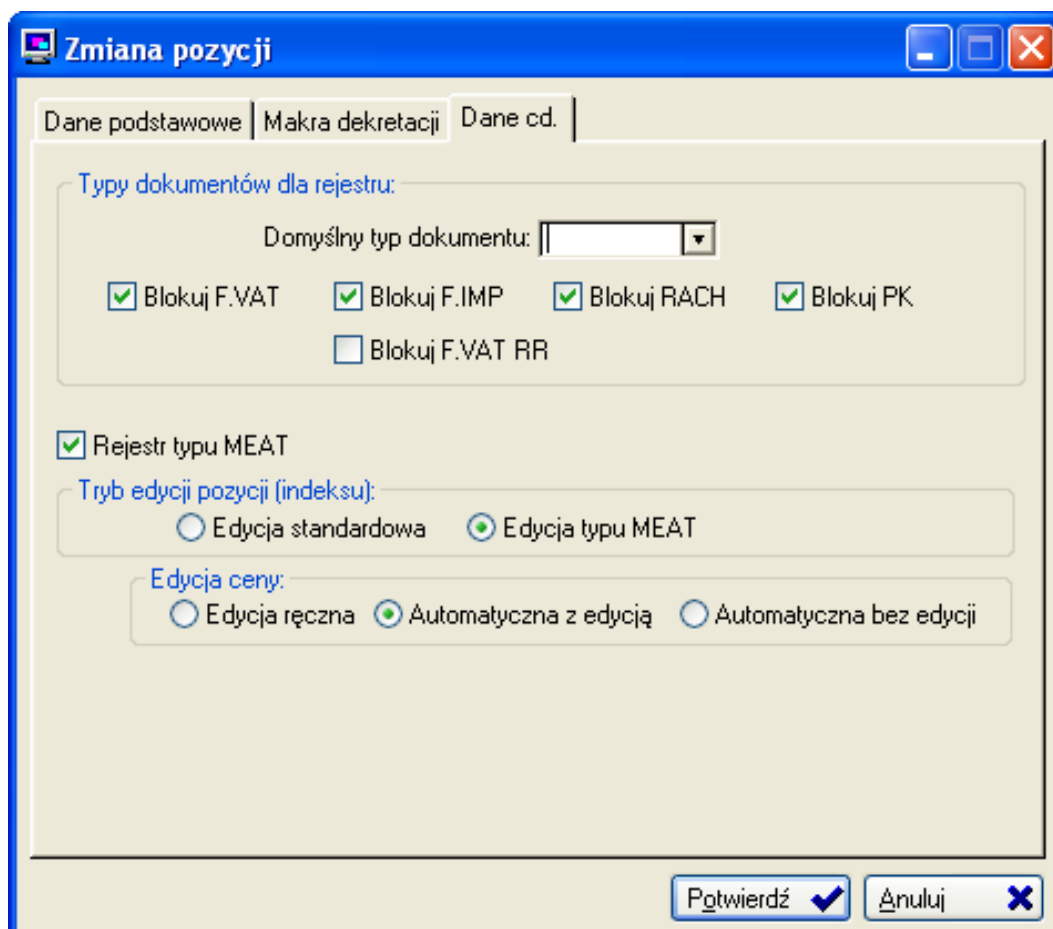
Zmiana pozycji

Dane podstawowe | Makra dekretacji | Dane cd.

Typy dokumentów dla rejestru:

Domyślny typ dokumentu:

Blokuj F.VAT
Blokuj F.IMP
Blokuj RACH
Blokuj PK
Blokuj F.VAT RR

Rejestr typu MEAT

Tryb edycji pozycji (indeksu):
Edycja standardowa
Edycja typu MEAT

Edycja ceny:
Edycja ręczna
Automatyczna z edycją
Automatyczna bez edycji

Potwierdź
Anuluj